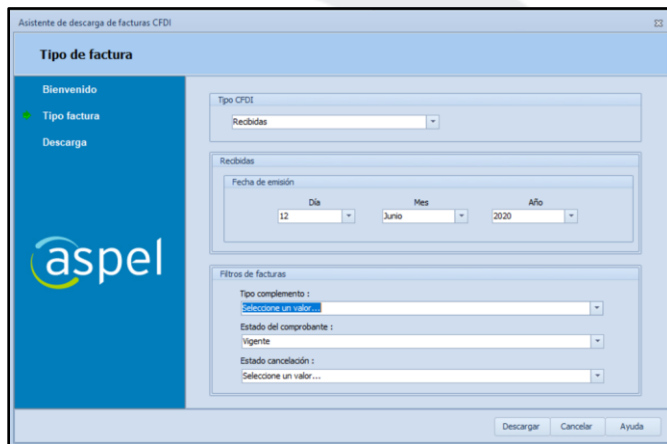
Asistente de descarga de facturas CFDI

Tipo de factura

Bienvenido
Tipo factura
Descarga

aspel

Tipo CFDI
Recibidas

Recibidas
Fecha de emisión
Día
12
Mes
Junio
Año
2020

Filtros de facturas
Tipo complemento :
Seleccione un valor...
Estado del comprobante :
Vigente
Estado cancelación :
Seleccione un valor...

Descargar
Cancelar
Ayuda